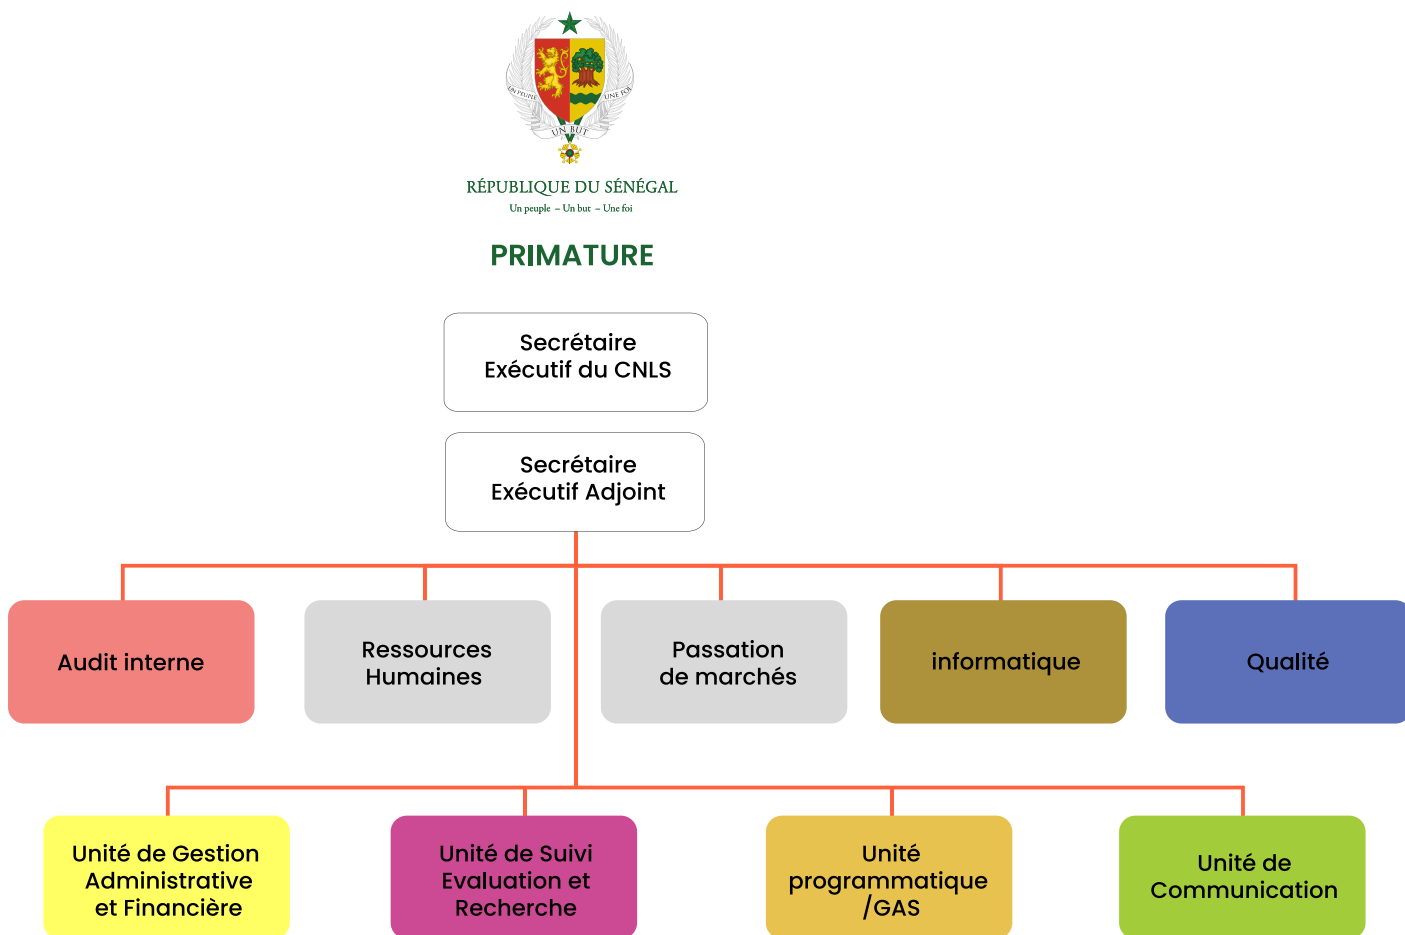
UN PEUPLE UNE FOI UN BUT

RÉPUBLIQUE DU SÉNÉGAL
Un peuple – Un but – Une foi

PRIMATURE

Secrétaire Exécutif du CNLS

Secrétaire Exécutif Adjoint

Audit interne

Ressources Humaines

Passation de marchés

informatique

Qualité

Unité de Gestion Administrative et Financière

Unité de Suivi Evaluation et Recherche

Unité programmatique /GAS

Unité de Communication